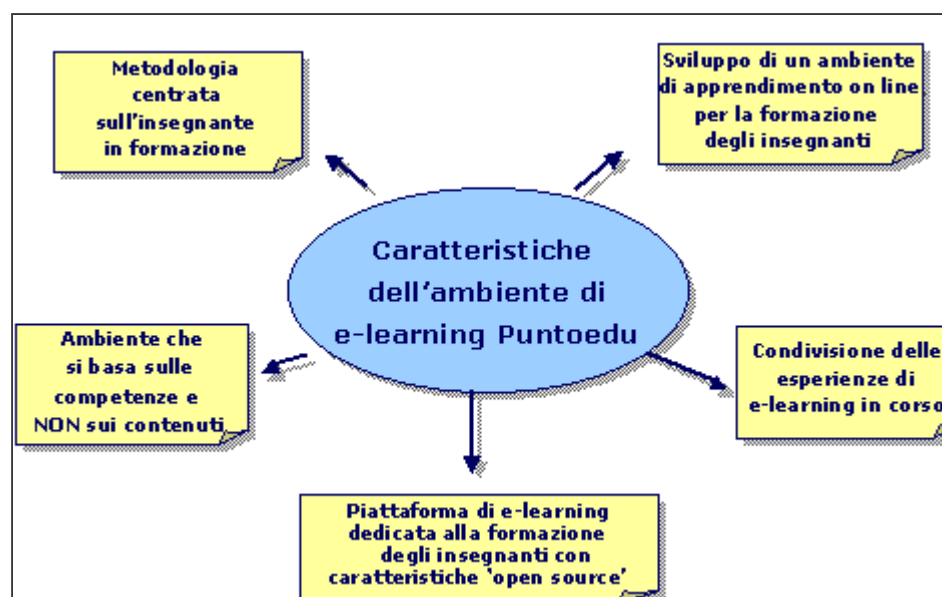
Caratteristiche dell'ambiente di e-learning Puntoedu

Metodologia centrata sull'insegnante in formazione

Sviluppo di un ambiente di apprendimento on line per la formazione degli insegnanti

Ambiente che si basa sulle competenze e NON sui contenuti

Condivisione delle esperienze di e-learning in corso

Piattaforma di e-learning dedicata alla formazione degli insegnanti con caratteristiche 'open source'